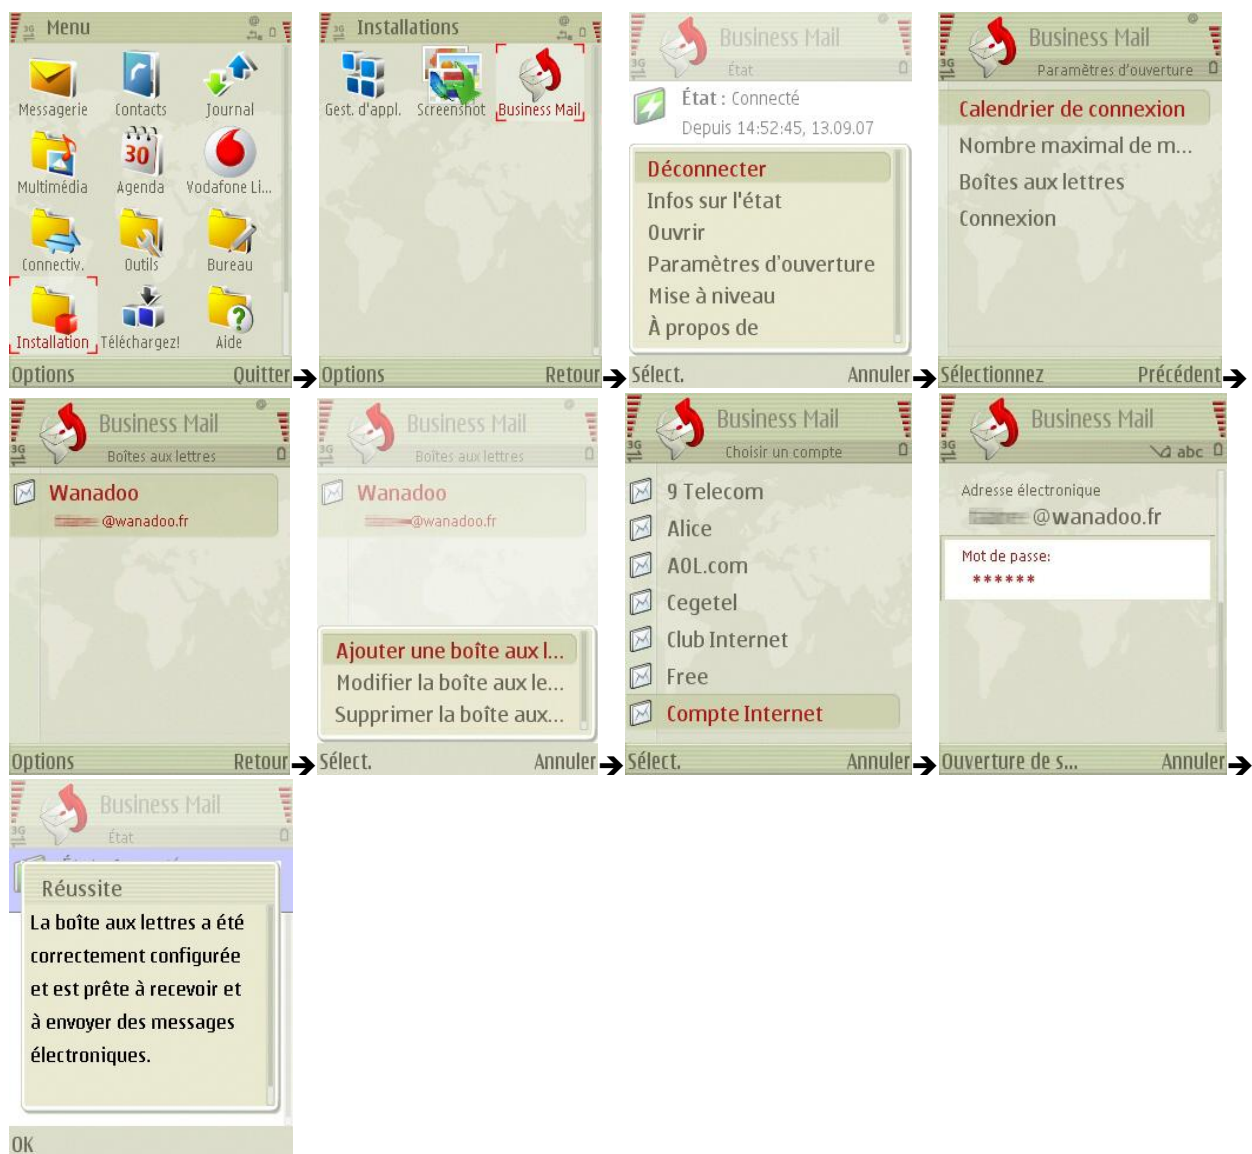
Menu

Messagerie
Contacts
Journal
Multimédia
Agenda
Vodafone Li...
Connectiv.
Outils
Bureau
Installation
Téléchargez!
Aide

Options
Quitter

Installations

Gest. d'appl.
Screenshot
Business Mail

Options
Retour

Business Mail
État

État : Connecté
Depuis 14:52:45, 13.09.07

Déconnecter
Infos sur l'état
Ouvrir
Paramètres d'ouverture
Mise à niveau
À propos de

Sélect.
Annuler

Business Mail
Paramètres d'ouverture

Calendrier de connexion
Nombre maximal de m...
Boîtes aux lettres
Connexion

Sélectionnez
Précédent

Business Mail
Boîtes aux lettres

Wanadoo
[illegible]@wanadoo.fr

Options
Retour

Business Mail
Boîtes aux lettres

Wanadoo
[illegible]@wanadoo.fr

Ajouter une boîte aux l...
Modifier la boîte aux le...
Supprimer la boîte aux...

Sélect.
Annuler

Business Mail
Choisir un compte

9 Telecom
Alice
AOL.com
Cegetel
Club Internet
Free
Compte Internet

Sélect.
Annuler

Business Mail
abc

Adresse électronique
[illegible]@wanadoo.fr

Mot de passe:
******

Ouverture de s...
Annuler

Business Mail
État

Réussite
La boîte aux lettres a été correctement configurée et est prête à recevoir et à envoyer des messages électroniques.

OK